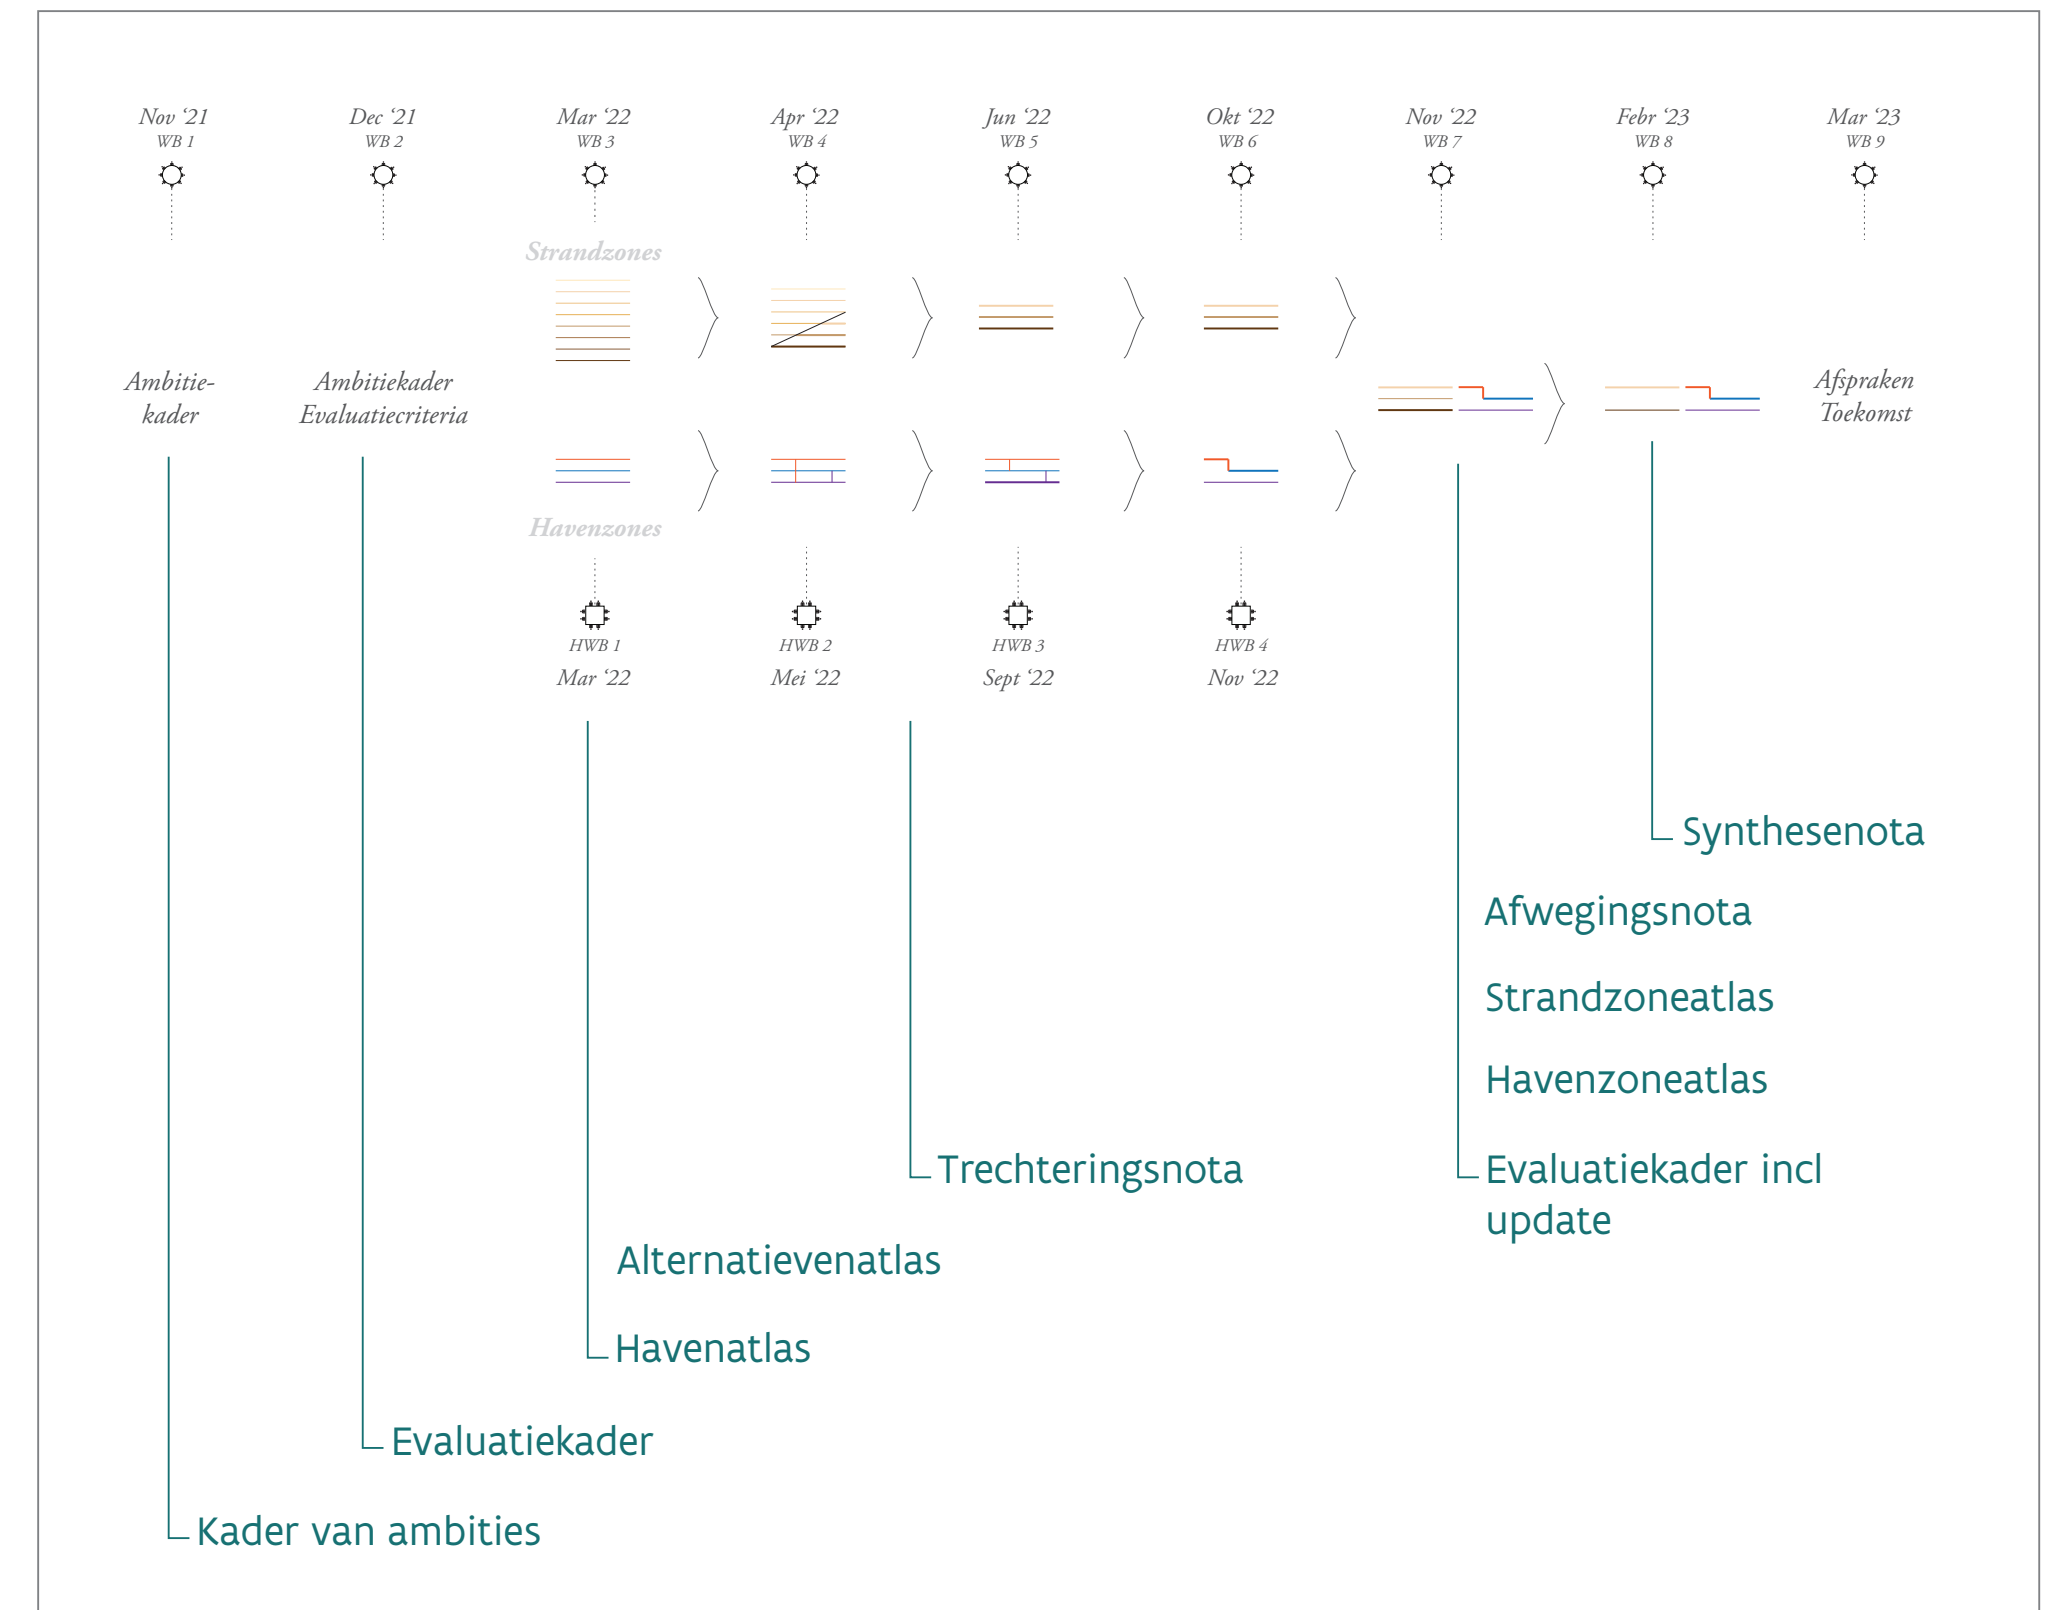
Nov '21
WB 1

Dec '21
WB 2

Mar '22
WB 3

Apr '22
WB 4

Jun '22
WB 5

Okt '22
WB 6

Nov '22
WB 7

Febr '23
WB 8

Mar '23
WB 9

Strandzones

Ambitie-kader

Ambitiekader
Evaluatiecriteria

Afspraken
Toekomst

Havenzones

HWB 1
Mar '22

HWB 2
Mei '22

HWB 3
Sept '22

HWB 4
Nov '22

Synthesenota

Afwegingsnota

Strandzoneatlas

Havenzoneatlas

Trechteringsnota

Evaluatiekader incl update

Alternatievenatlas

Havenatlas

Evaluatiekader

Kader van ambities